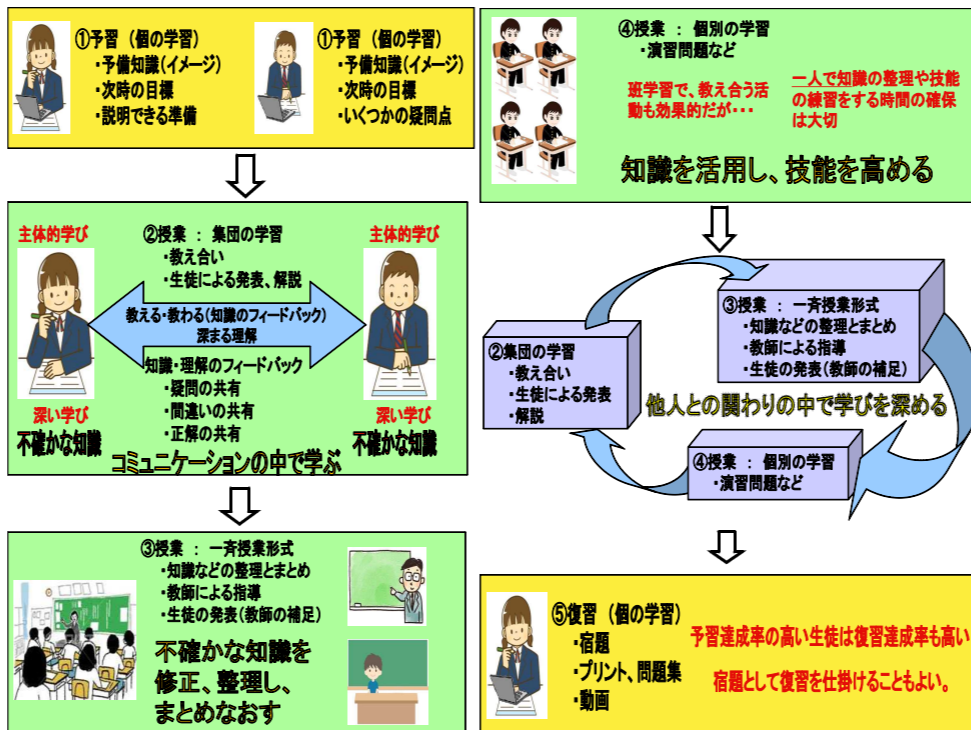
①予習（個の学習）
・予備知識(イメージ)
・次時の目標
・説明できる準備

①予習（個の学習）
・予備知識(イメージ)
・次時の目標
・いくつかの疑問点

主体的学び
②授業 ： 集団の学習
・教え合い
・生徒による発表、解説
主体的学び

教える・教わる(知識のフィードバック)
深まる理解

知識・理解のフィードバック
・疑問の共有
・間違いの共有
・正解の共有

深い学び
不確かな知識
深い学び
不確かな知識

コミュニケーションの中で学ぶ

③授業 ： 一斉授業形式
・知識などの整理とまとめ
・教師による指導
・生徒の発表(教師の補足)

不確かな知識を
修正、整理し、
まとめなおす

④授業 ： 個別の学習
・演習問題など

班学習で、教え合う活動も効果的だが・・・

一人で知識の整理や技能の練習をする時間の確保は大切

知識を活用し、技能を高める

③授業 ： 一斉授業形式
・知識などの整理とまとめ
・教師による指導
・生徒の発表(教師の補足)

②集団の学習
・教え合い
・生徒による発表
・解説

他人との関わりの中で学びを深める

④授業 ： 個別の学習
・演習問題など

⑤復習（個の学習）
・宿題
・プリント、問題集
・動画

予習達成率の高い生徒は復習達成率も高い

宿題として復習を仕掛けることもよい。